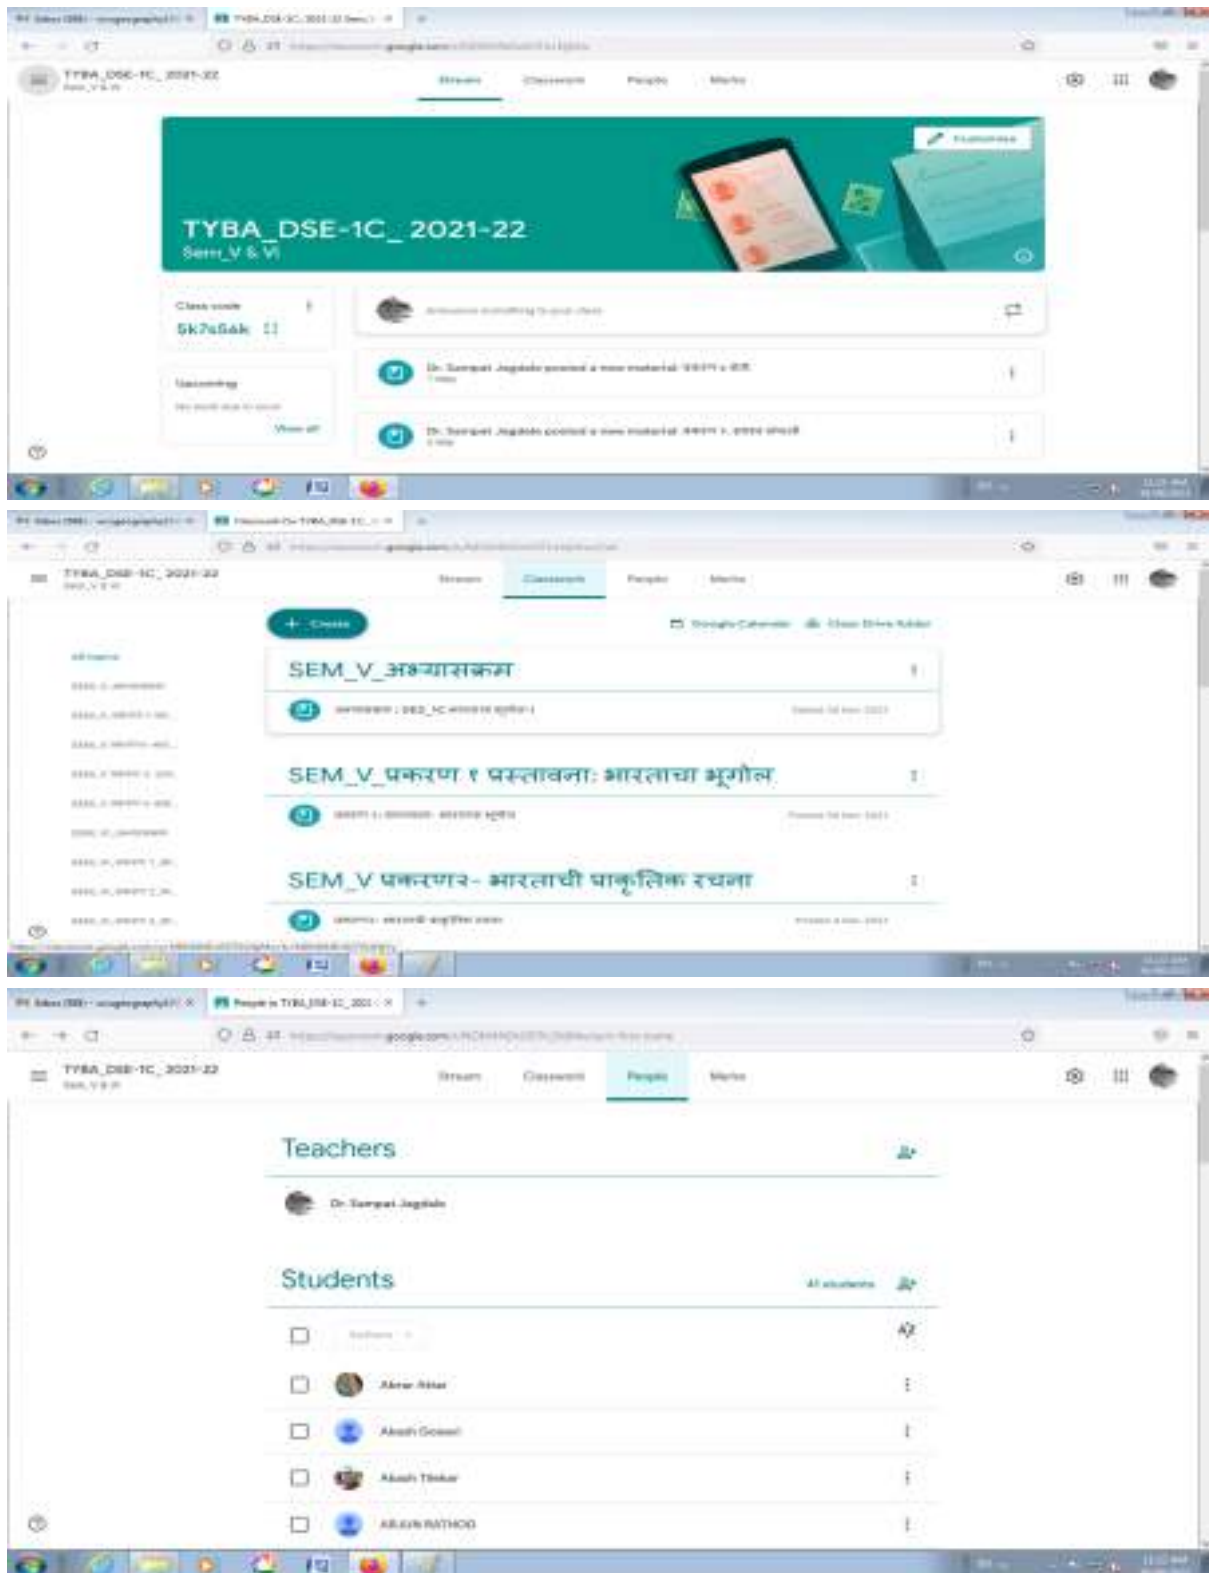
TYBA_DSE-1C_2021-22
Sem_V & VI

Stream Classwork People Marks

Customise

TYBA_DSE-1C_ 2021-22
Sem_V & VI

Class code
5k7s6ak

Announce something to your class

Upcoming
No work due in soon
View all

Dr. Sampat Jagdale posted a new material: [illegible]

Dr. Sampat Jagdale posted a new material: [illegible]

TYBA_DSE-1C_2021-22
Sem_V & VI

Stream Classwork People Marks

+ Create

Google Calendar Class Drive folder

All topics

SEM_V_अभ्यासक्रम

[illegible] DSE_1C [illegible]

SEM_V_प्रकरण १ प्रस्तावना: भारताचा भूगोल

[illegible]

SEM_V प्रकरण२- भारताची प्राकृतिक रचना

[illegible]

TYBA_DSE-1C_2021-22
Sem_V & VI

Stream Classwork People Marks

Teachers

Dr. Sampat Jagdale

Students

All students

Actions

Abrar Attar

Akash Gosavi

Akash Thakur

ARJUN RATHOD